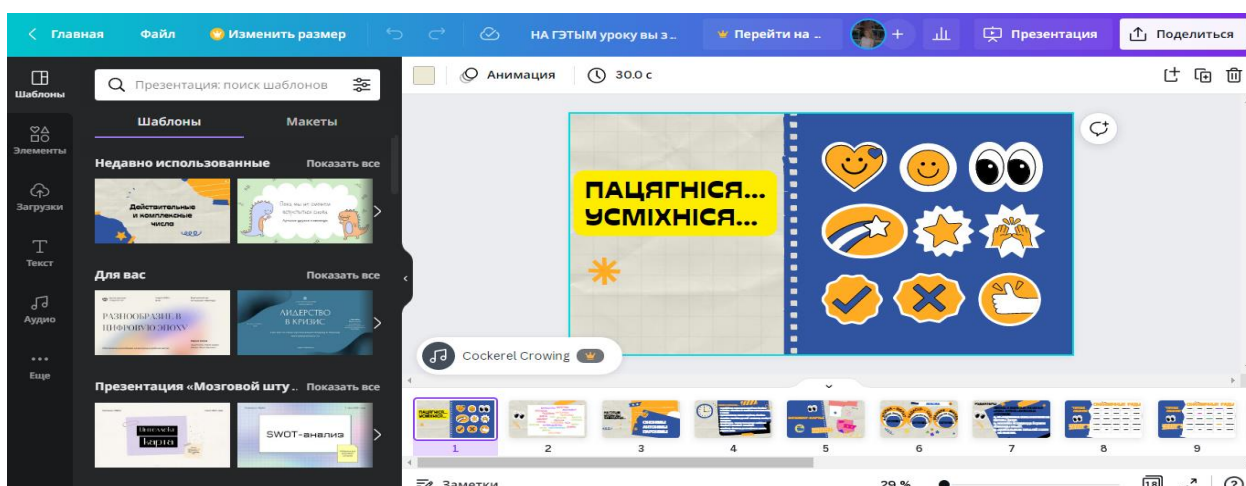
< Главная Файл Изменить размер НА ГЭТЫМ уроку вы з... Перейти на ... + Презентация Поделиться

Шаблоны
Элементы
Загрузки
Текст
Аудио
Еще

Презентация: поиск шаблонов

Шаблоны Макеты

Недавно использованные Показать все

Действительные и комплексные числа

Для вас Показать все

РАЗНООБРАЗИЕ В ЦИФРОВУЮ ЭПОХУ

ЛИДЕРСТВО В КРИЗИС

Презентация «Мозговой шту... Показать все

Ментальная карта

SWOT-анализ

Анимация 30.0 с

ПАЦЯГНІСЯ... УСМІХНІСЯ...

Cockerel Crowing

1 2 3 4 5 6 7 8 9

Заметки 29 %